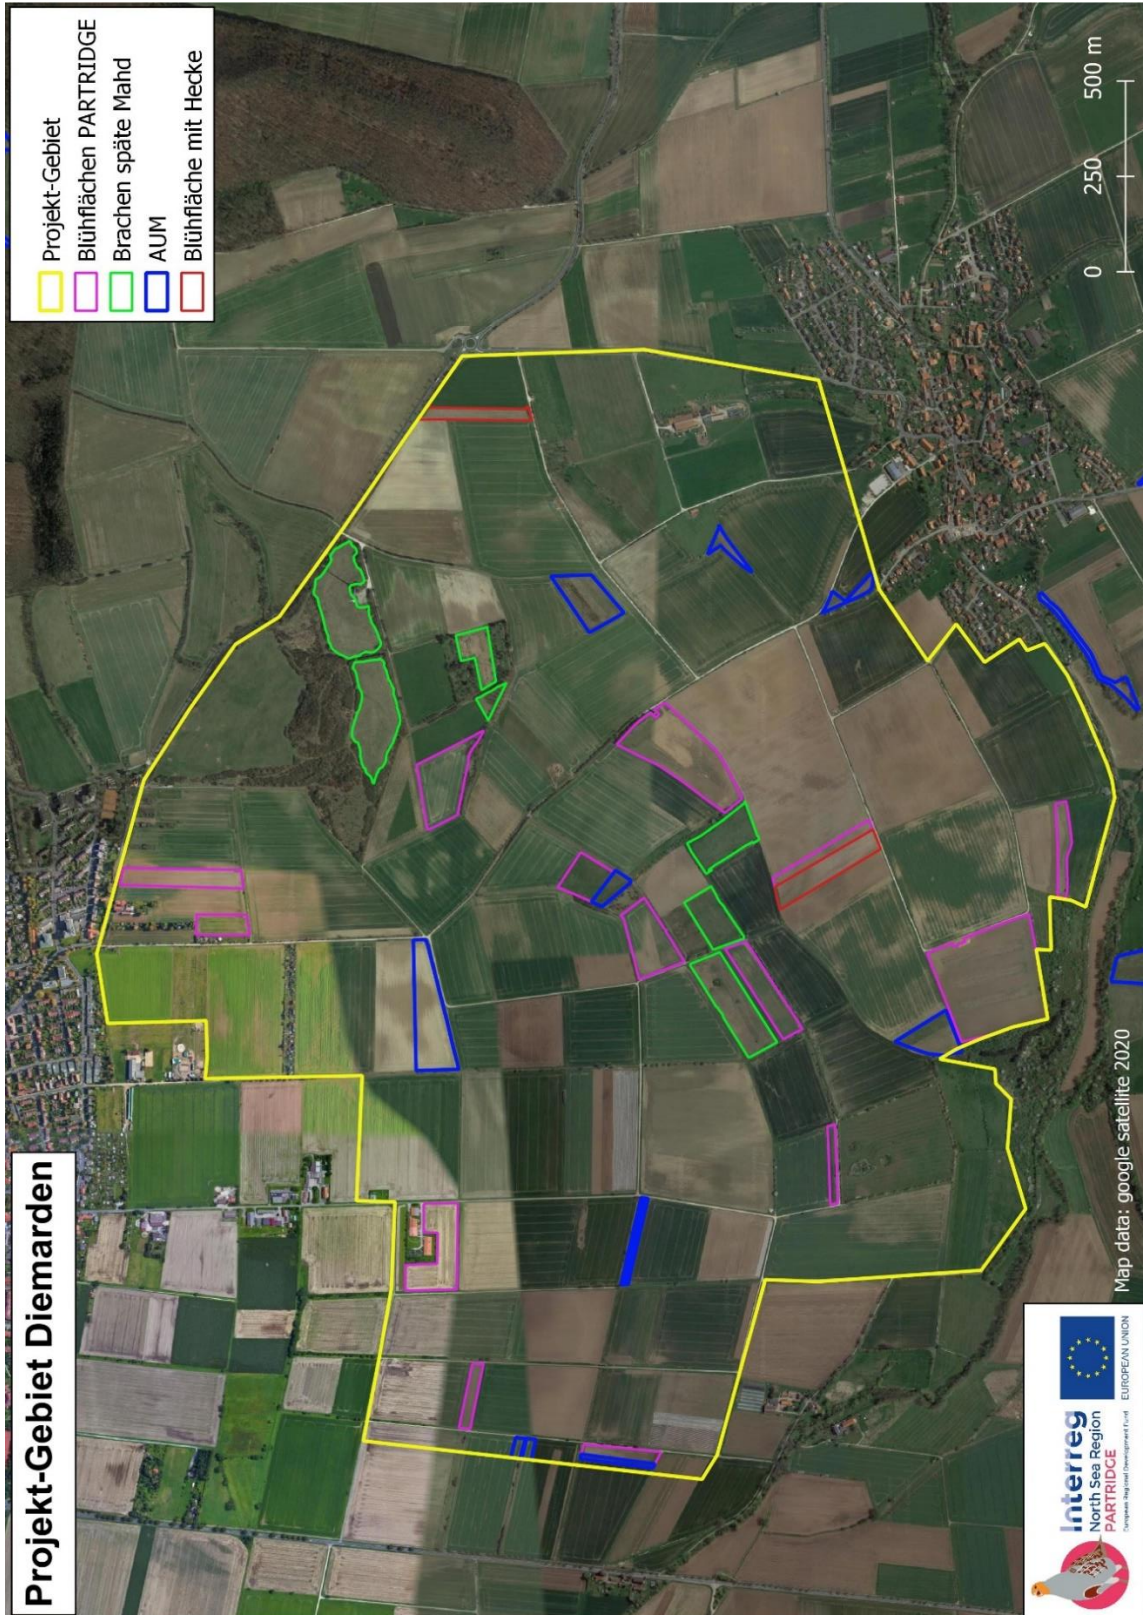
Projekt-Gebiet Diemarden

Projekt-Gebiet
Blühflächen PARTRIDGE
Brachen späte Mahd
AUM
Blühfläche mit Hecke

0 250 500 m

Map data: google satellite 2020

Interreg
North Sea Region
PARTRIDGE
European Regional Development Fund
EUROPEAN UNION